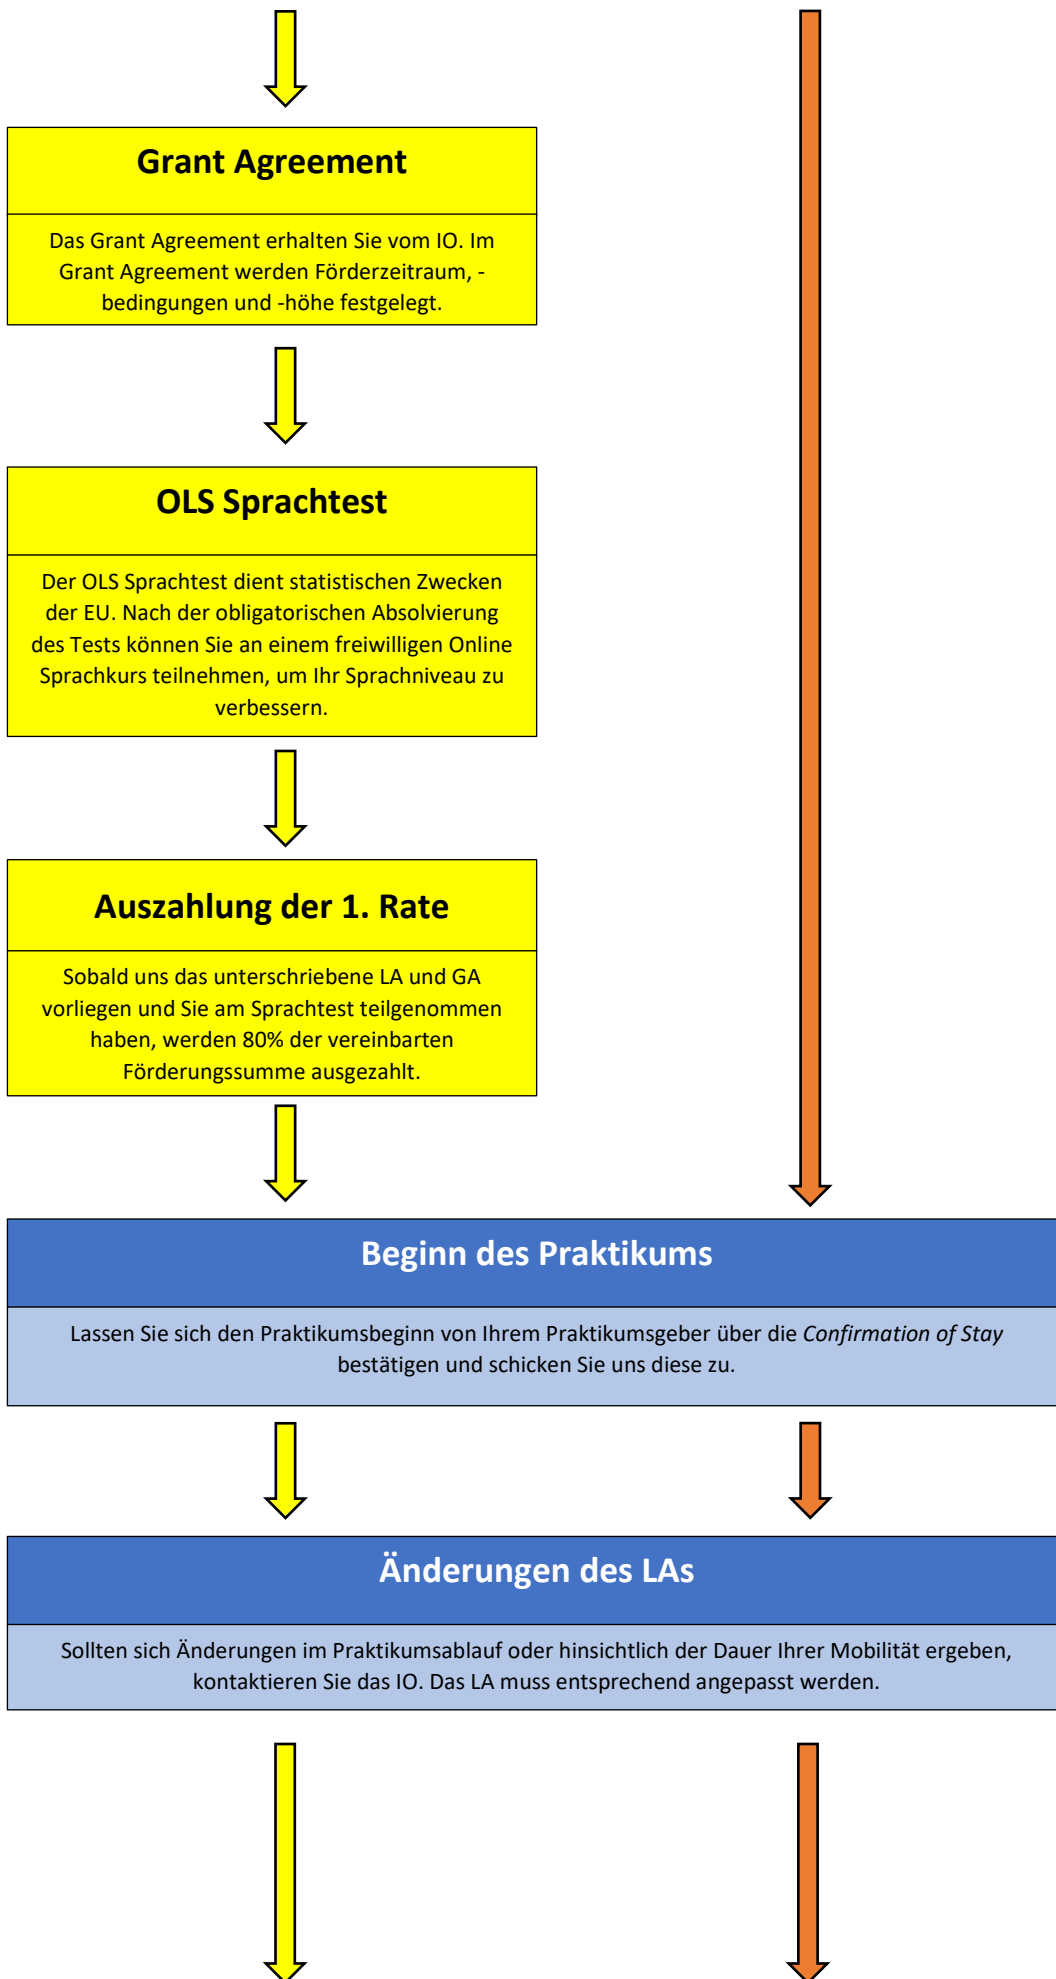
Grant Agreement

Das Grant Agreement erhalten Sie vom IO. Im Grant Agreement werden Förderzeitraum, -bedingungen und -höhe festgelegt.

OLS Sprachtest

Der OLS Sprachtest dient statistischen Zwecken der EU. Nach der obligatorischen Absolvierung des Tests können Sie an einem freiwilligen Online Sprachkurs teilnehmen, um Ihr Sprachniveau zu verbessern.

Auszahlung der 1. Rate

Sobald uns das unterschriebene LA und GA vorliegen und Sie am Sprachtest teilgenommen haben, werden 80% der vereinbarten Förderungssumme ausgezahlt.

Beginn des Praktikums

Lassen Sie sich den Praktikumsbeginn von Ihrem Praktikumsgeber über die *Confirmation of Stay* bestätigen und schicken Sie uns diese zu.

Änderungen des LAs

Sollten sich Änderungen im Praktikumsablauf oder hinsichtlich der Dauer Ihrer Mobilität ergeben, kontaktieren Sie das IO. Das LA muss entsprechend angepasst werden.